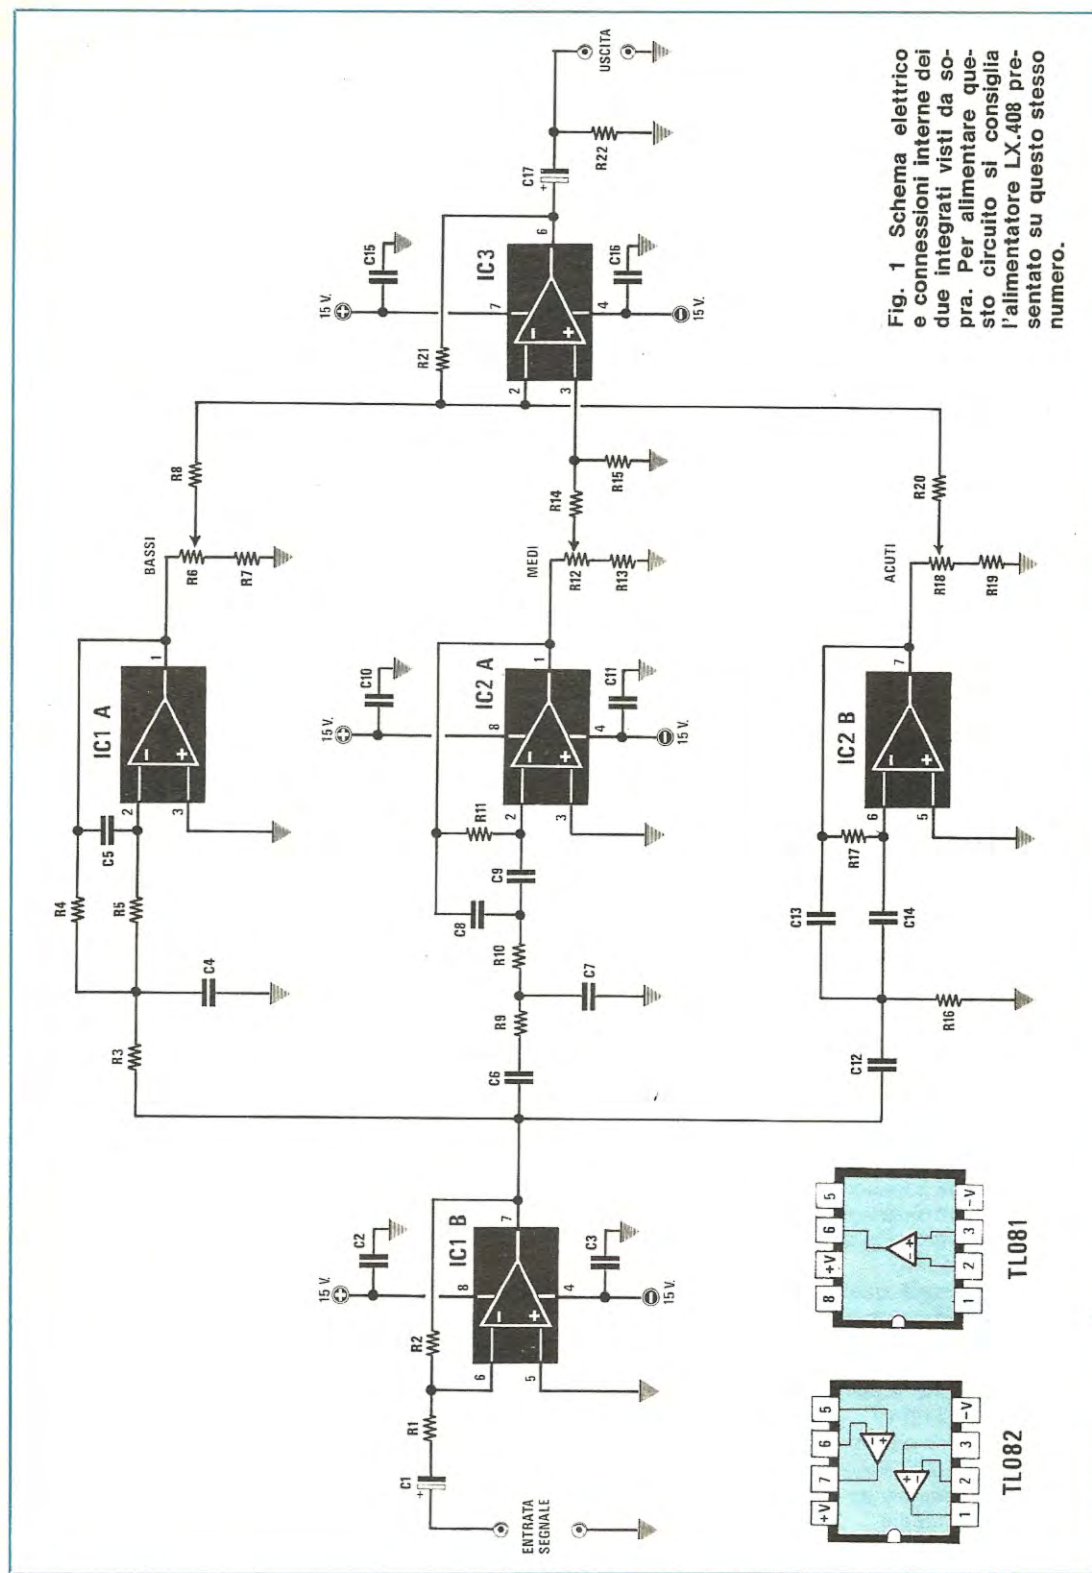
Fig. 1 Schema elettrico e connessioni interne dei due integrati visti da sopra. Per alimentare questo circuito si consiglia l'alimentatore LX.408 presentato su questo stesso numero.

USCITA
R22
C17
15 V.
C15
IC3
C16
15 V.
R21
7
6
2
3
4
R8
BASSI
R6
R7
R14
R15
MEDI
R12
R13
R20
ACUTI
R18
R19
IC1 A
1
2
3
C5
R4
R5
C4
R3
15 V.
C10
IC2 A
C11
15 V.
8
1
4
2
3
R11
C9
C8
R10
C7
R9
C6
IC2 B
7
6
5
R17
C13
C14
R16
C12
15 V.
C2
IC1 B
C3
15 V.
8
7
4
6
5
R2
R1
C1
ENTRATA SEGNALE
TL082
+V
7
6
5
1
2
3
-V
TL081
8
+V
6
5
1
2
3
-V